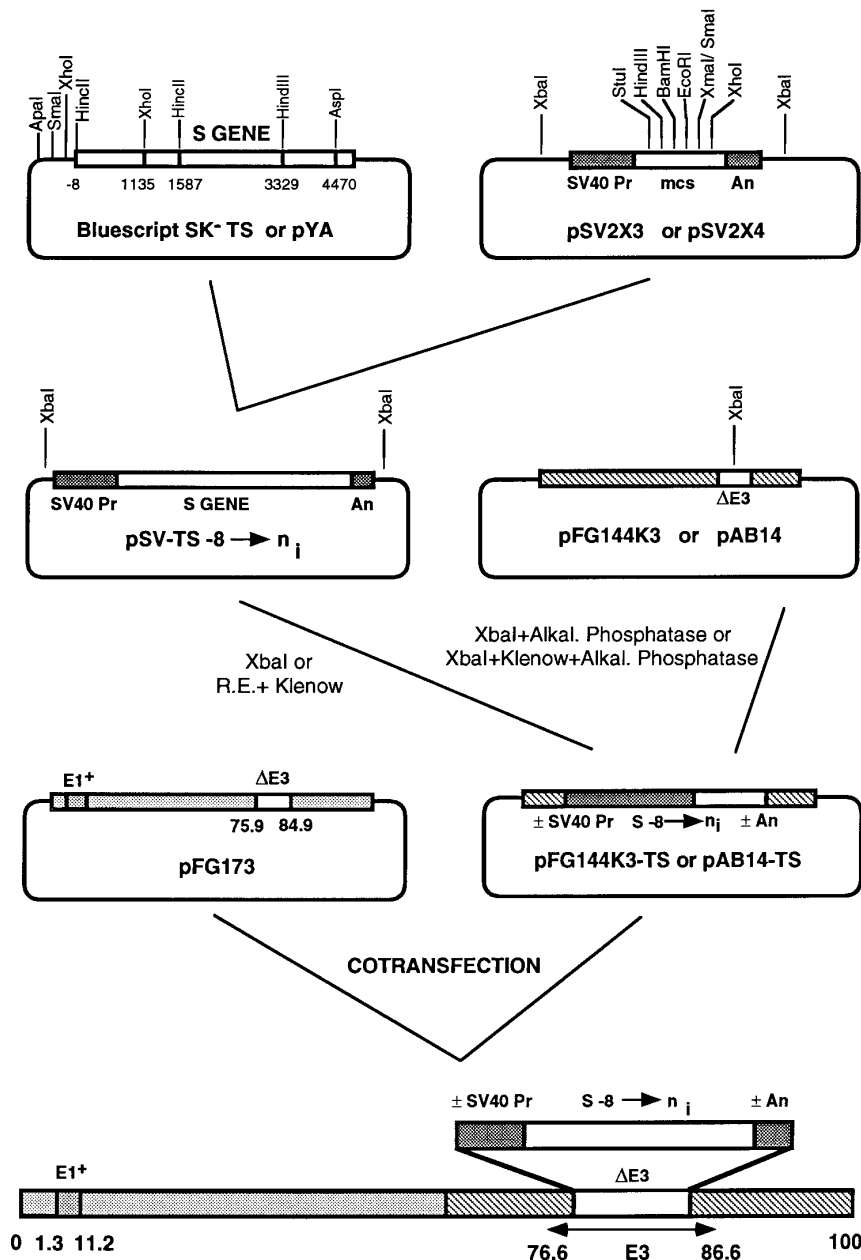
ApaI SmaI XhoI HincII XhoI HincII S GENE HindIII AspI

-8 1135 1587 3329 4470

Bluescript SK⁻ TS or pYA

XbaI StuI HindIII BamHI EcoRI XmaI/ SmaI XhoI XbaI

SV40 Pr mcs An

pSV2X3 or pSV2X4

XbaI XbaI

SV40 Pr S GENE An

pSV-TS -8 → $n_i$

XbaI

ΔE3

pFG144K3 or pAB14

XbaI or R.E.+ Klenow

XbaI+Alkal. Phosphatase or XbaI+Klenow+Alkal. Phosphatase

E1⁺ ΔE3

75.9 84.9

pFG173

± SV40 Pr S -8 → $n_i$ ± An

pFG144K3-TS or pAB14-TS

COTRANSFECTION

± SV40 Pr S -8 → $n_i$ ± An

E1⁺ ΔE3

0 1.3 11.2 76.6 E3 86.6 100